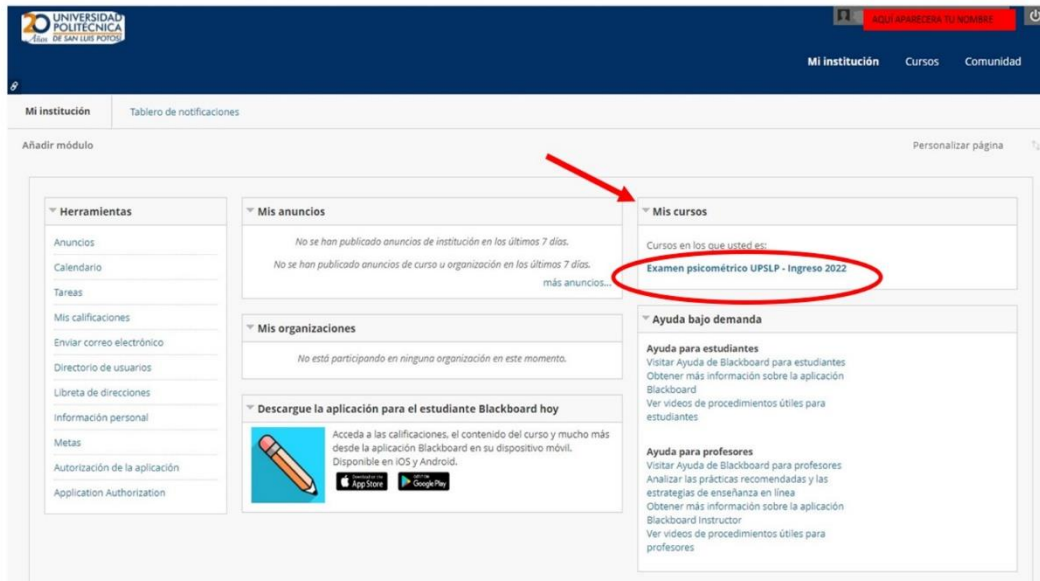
20 Años UNIVERSIDAD POLITÉCNICA DE SAN LUIS POTOSÍ

AQUÍ APARECERÁ TU NOMBRE

Mi institución Cursos Comunidad

Mi institución Tablero de notificaciones

Añadir módulo

Personalizar página

Herramientas

Anuncios
Calendario
Tareas
Mis calificaciones
Enviar correo electrónico
Directorio de usuarios
Libreta de direcciones
Información personal
Metas
Autorización de la aplicación
Application Authorization

Mis anuncios

No se han publicado anuncios de institución en los últimos 7 días.

No se han publicado anuncios de curso u organización en los últimos 7 días.

más anuncios...

Mis organizaciones

No está participando en ninguna organización en este momento.

Descargue la aplicación para el estudiante Blackboard hoy

Acceda a las calificaciones, el contenido del curso y mucho más desde la aplicación Blackboard en su dispositivo móvil. Disponible en iOS y Android.

Download on the App Store

GET IT ON Google Play

Mis cursos

Cursos en los que usted es:

Examen psicométrico UPSLP - Ingreso 2022

Ayuda bajo demanda

Ayuda para estudiantes
Visitar Ayuda de Blackboard para estudiantes
Obtener más información sobre la aplicación Blackboard
Ver videos de procedimientos útiles para estudiantes

Ayuda para profesores
Visitar Ayuda de Blackboard para profesores
Analizar las prácticas recomendadas y las estrategias de enseñanza en línea
Obtener más información sobre la aplicación Blackboard Instructor
Ver videos de procedimientos útiles para profesores